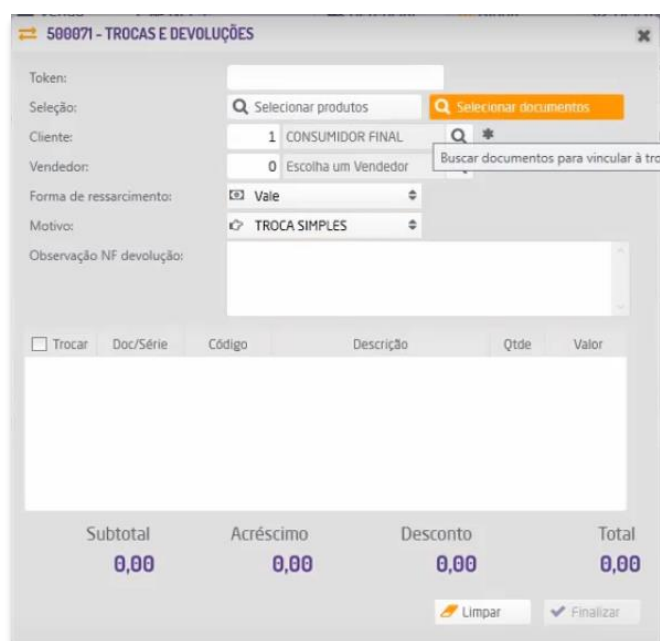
500071 - TROCAS E DEVOLUÇÕES

Token:

Seleção: Selecionar produtos Selecionar documentos

Cliente: 1 CONSUMIDOR FINAL

Buscar documentos para vincular à tro

Vendedor: 0 Escolha um Vendedor

Forma de ressarcimento: Vale

Motivo: TROCA SIMPLES

Observação NF devolução:

| Trocar | Doc/Série | Código | Descrição | Qtde | Valor |
|---|---|---|---|---|---|

Subtotal 0,00

Acréscimo 0,00

Desconto 0,00

Total 0,00

Limpar Finalizar